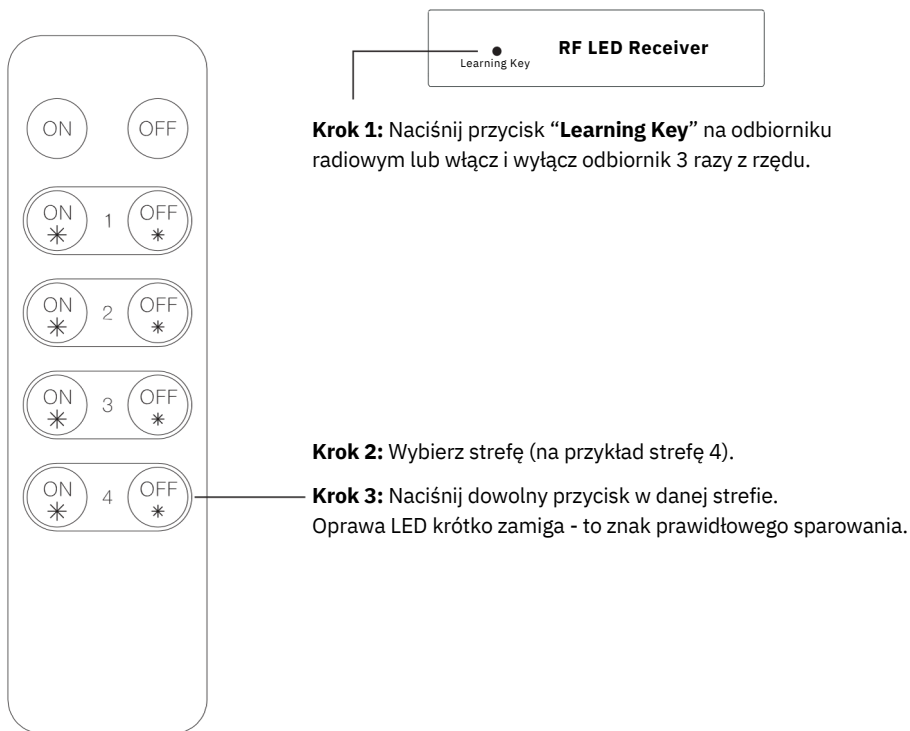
RF LED Receiver
Learning Key

ON OFF

ON 1 OFF

ON 2 OFF

ON 3 OFF

ON 4 OFF

**Krok 1:** Naciśnij przycisk "**Learning Key**" na odbiorniku radiowym lub włącz i wyłącz odbiornik 3 razy z rzędu.

**Krok 2:** Wybierz strefę (na przykład strefę 4).

**Krok 3:** Naciśnij dowolny przycisk w danej strefie.
Oprawa LED krótko zamiga - to znak prawidłowego sparowania.